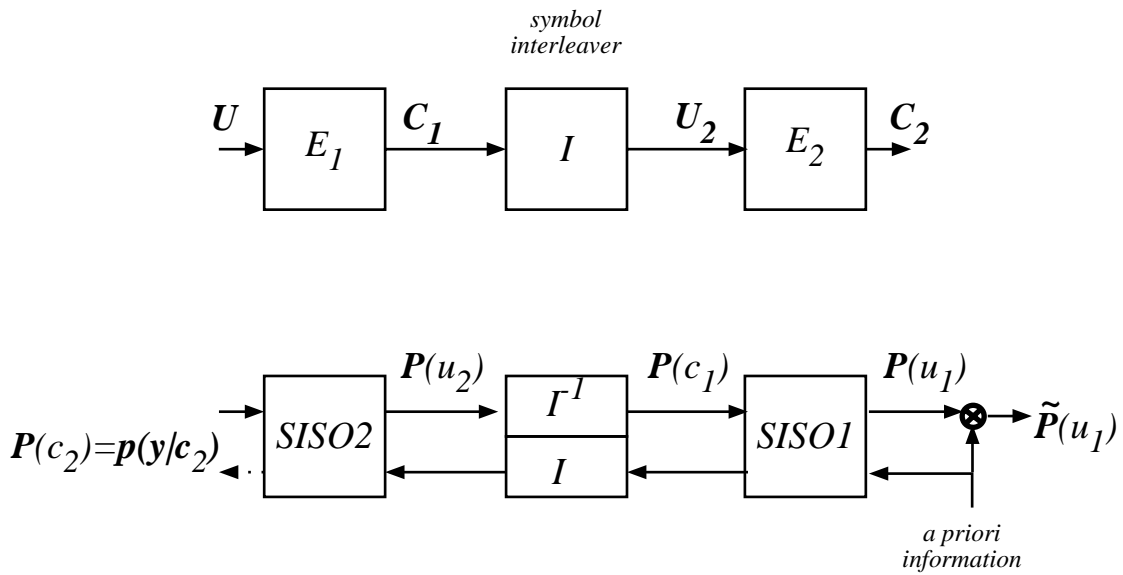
symbol interleaver

$\boldsymbol{U}$ $E_1$ $\boldsymbol{C_1}$ $I$ $\boldsymbol{U_2}$ $E_2$ $\boldsymbol{C_2}$

$\boldsymbol{P}(u_2)$ $\boldsymbol{P}(c_1)$ $\boldsymbol{P}(u_1)$

$\boldsymbol{P}(c_2)=\boldsymbol{p}(\boldsymbol{y}|\boldsymbol{c}_2)$ SISO2 $I^{-1}$ $I$ SISO1 $\tilde{\boldsymbol{P}}(u_1)$

a priori information